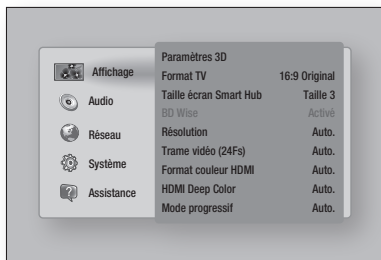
Affichage
Audio
Réseau
Système
Assistance

| | |
|---|---|
| Paramètres 3D | |
| Format TV | 16:9 Original |
| Taille écran Smart Hub | Taille 3 |
| BD Wise | Activé |
| Résolution | Auto. |
| Trame vidéo (24Fs) | Auto. |
| Format couleur HDMI | Auto. |
| HDMI Deep Color | Auto. |
| Mode progressif | Auto. |